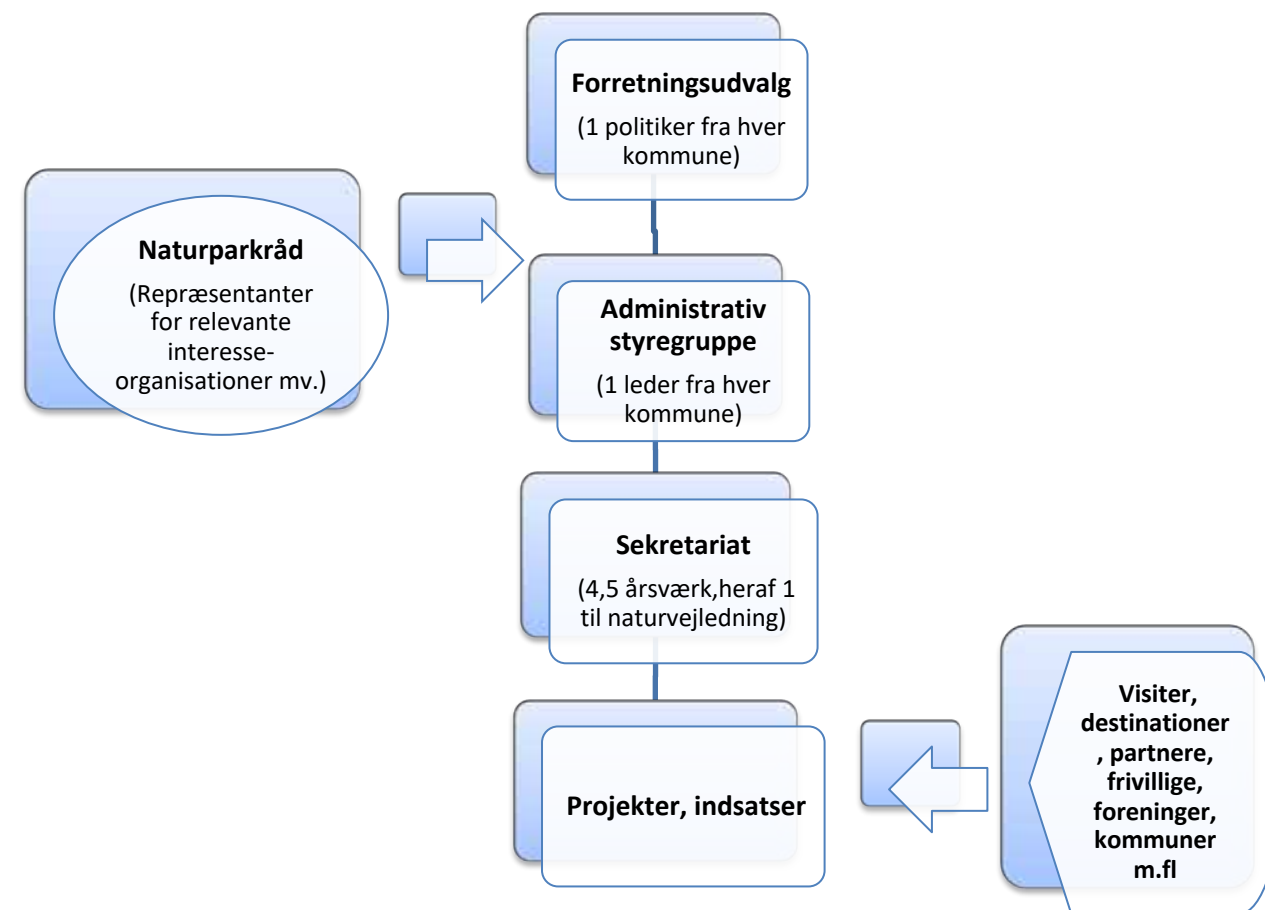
Forretningsudvalg

(1 politiker fra hver kommune)

Naturparkråd

(Repræsentanter for relevante interesse-organisationer mv.)

Administrativ styregruppe

(1 leder fra hver kommune)

Sekretariat

(4,5 årsværk,heraf 1 til naturvejledning)

Projekter, indsatser

Visiter, destinationer , partnere, frivillige, foreninger, kommuner m.fl